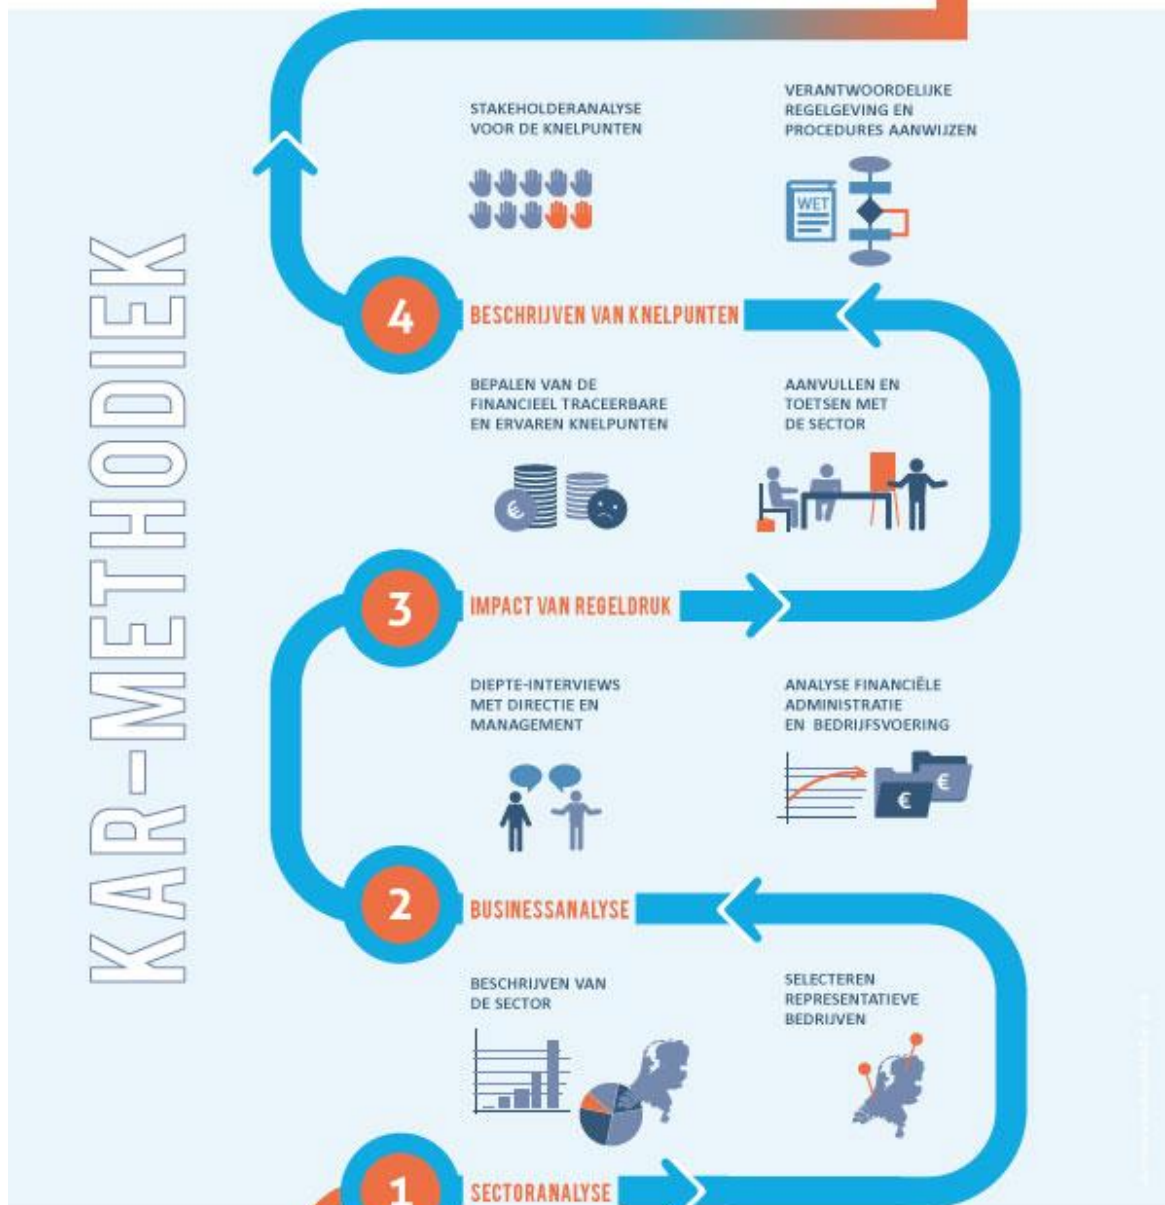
KAR-METHODIEK

STAKEHOLDERANALYSE VOOR DE KNELPUNTEN

VERANTWOORDELIJKE REGELGEVING EN PROCEDURES AANWIJZEN

WET

4 BESCHRIJVEN VAN KNELPUNTEN

BEPALEN VAN DE FINANCIEEL TRACEERBARE EN ERVAREN KNELPUNTEN

€

AANVULLEN EN TOETSEN MET DE SECTOR

3 IMPACT VAN REGELDRUK

DIEPTE-INTERVIEWS MET DIRECTIE EN MANAGEMENT

ANALYSE FINANCIËLE ADMINISTRATIE EN BEDRIJFSVOERING

€ €

2 BUSINESSANALYSE

BESCHRIJVEN VAN DE SECTOR

SELECTEREN REPRESENTATIEVE BEDRIJVEN

1 SECTORANALYSE